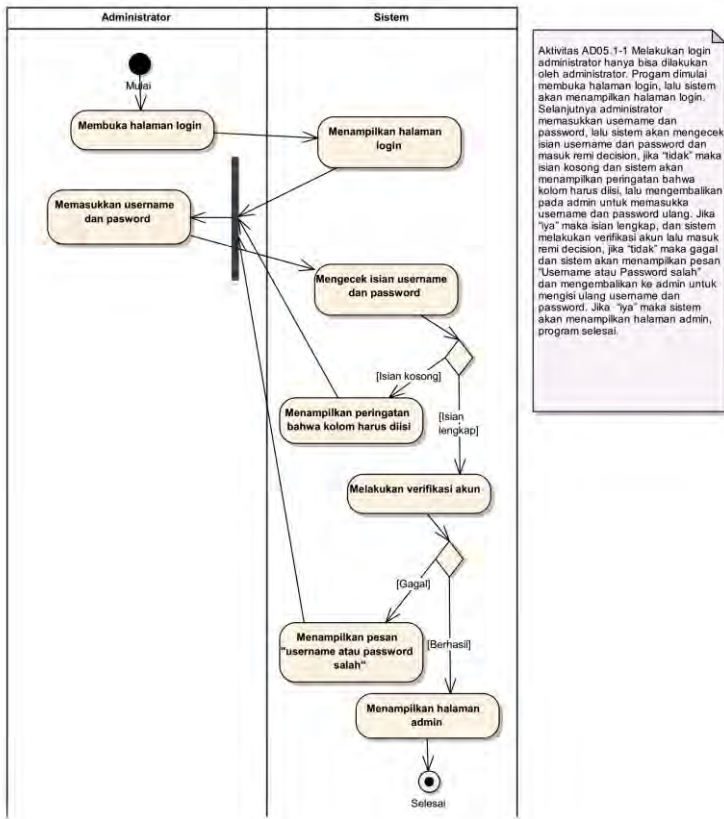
Administrator

Sistem

Mulai

Membuka halaman login

Menampilkan halaman login

Memasukkan username dan pasword

Mengecek isian username dan password

[Isian kosong]

Menampilkan peringatan bahwa kolom harus diisi

[Isian lengkap]

Melakukan verifikasi akun

[Gagal]

Menampilkan pesan "username atau password salah"

[Berhasil]

Menampilkan halaman admin

Selesai

Aktivitas AD05.1-1 Melakukan login administrator hanya bisa dilakukan oleh administrator. Progam dimulai membuka halaman login, lalu sistem akan menampilkan halaman login. Selanjutnya administrator memasukkan username dan password, lalu sistem akan mengecek isian username dan password dan masuk remi decision, jika "tidak" maka isian kosong dan sistem akan menampilkan peringatan bahwa kolom harus diisi, lalu mengembalikan pada admin untuk memasukka username dan password ulang. Jika "iya" maka isian lengkap, dan sistem melakukan verifikasi akun lalu masuk remi decision, jika "tidak" maka gagal dan sistem akan menampilkan pesan "Username atau Password salah" dan mengembalikan ke admin untuk mengisi ulang username dan password. Jika "iya" maka sistem akan menampilkan halaman admin, program selesai.